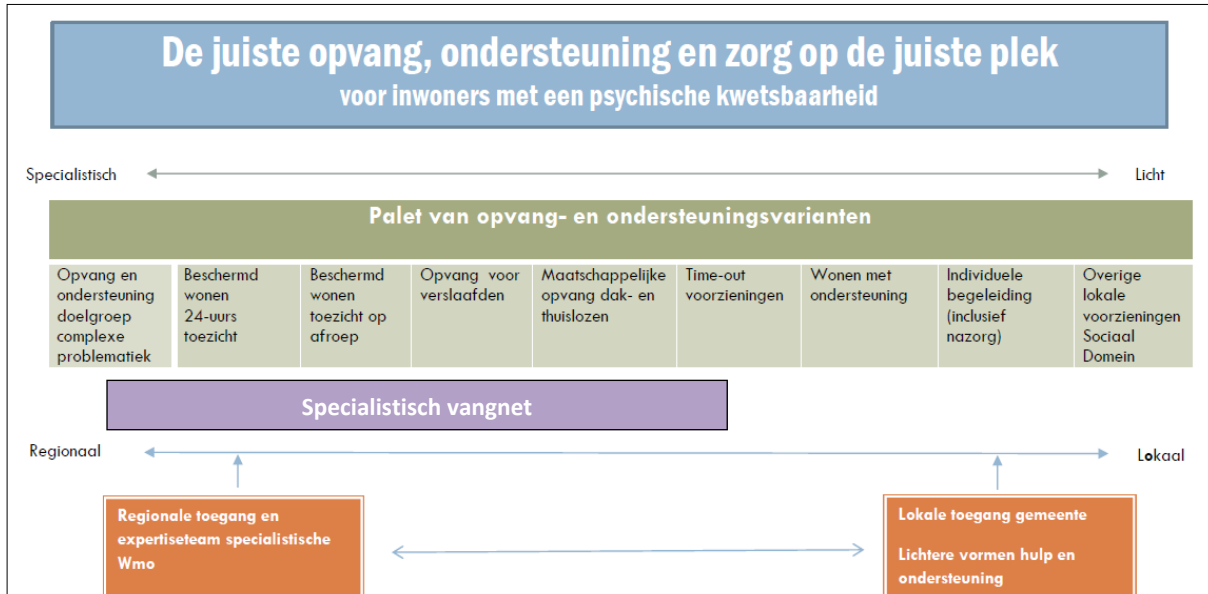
De juiste opvang, ondersteuning en zorg op de juiste plek
voor inwoners met een psychische kwetsbaarheid

Specialistisch

Licht

Palet van opvang- en ondersteuningsvarianten

| Opvang en ondersteuning doelgroep complexe problematiek | Beschermd wonen 24-uurs toezicht | Beschermd wonen toezicht op afroep | Opvang voor verslaafden | Maatschappelijke opvang dak- en thuislozen | Time-out voorzieningen | Wonen met ondersteuning | Individuele begeleiding (inclusief nazorg) | Overige lokale voorzieningen Sociaal Domein |
|---|---|---|---|---|---|---|---|---|

Specialistisch vangnet

Regionaal

Lokaal

Regionale toegang en expertiseteam specialistische Wmo

Lokale toegang gemeente

Lichtere vormen hulp en ondersteuning